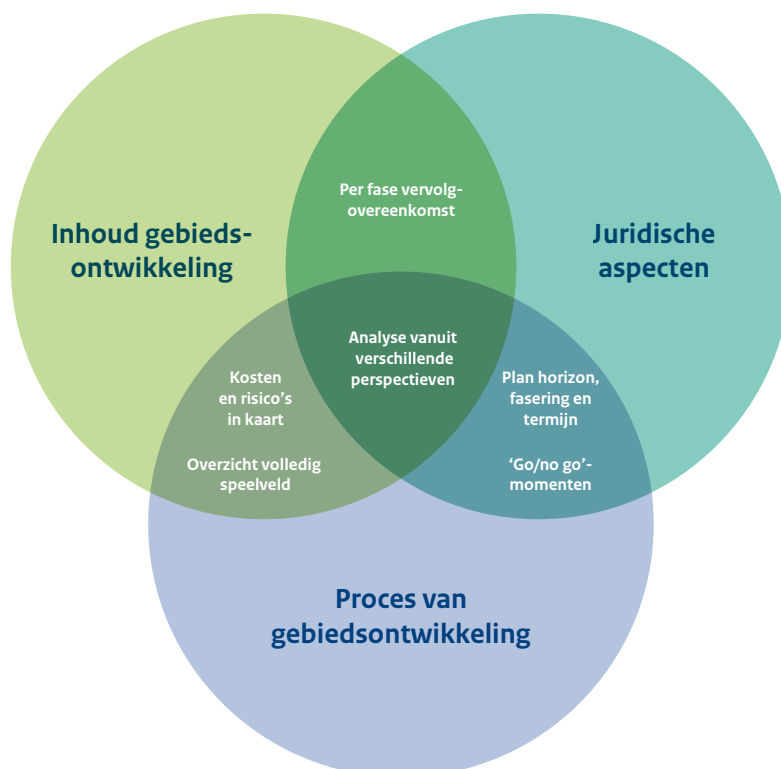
Inhoud gebiedsontwikkeling

Per fase vervolgovereenkomst

Juridische aspecten

Analyse vanuit verschillende perspectieven

Kosten en risico's in kaart

Overzicht volledig speelveld

Plan horizon, fasering en termijn

'Go/no go'-momenten

Proces van gebiedsontwikkeling